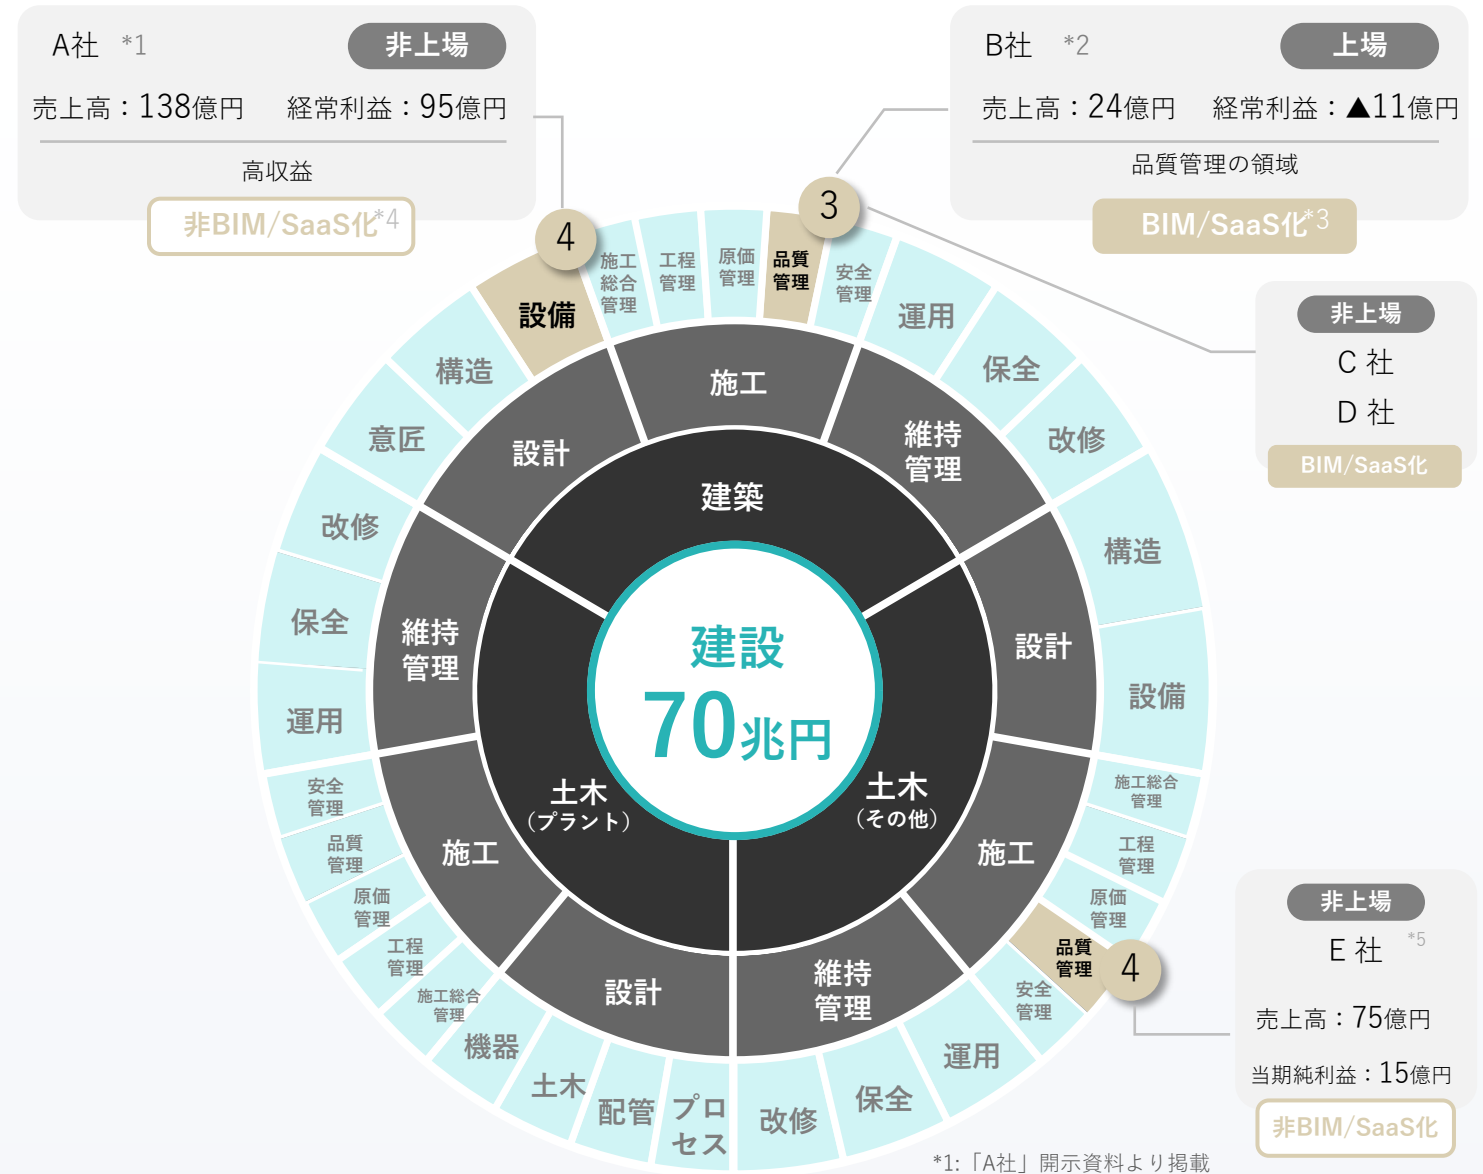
A社 *1
非上場
売上高：138億円 経常利益：95億円
高収益
非BIM/SaaS化*4

B社 *2
上場
売上高：24億円 経常利益：▲11億円
品質管理の領域
BIM/SaaS化*3

非上場
C 社
D 社
BIM/SaaS化

非上場
E 社 *5
売上高：75億円
当期純利益：15億円
非BIM/SaaS化

4
3
4

建設
70兆円

建築
土木（プラント）
土木（その他）

施工
維持管理
設計
施工
維持管理
設計
施工
維持管理
設計

設備
施工総合管理
工程管理
原価管理
品質管理
安全管理
運用
保全
改修
構造
設備
施工総合管理
工程管理
原価管理
品質管理
安全管理
運用
保全
改修
プロセス
配管
土木
機器
施工総合管理
工程管理
原価管理
品質管理
安全管理
運用
保全
改修
意匠
構造

*1:「A社」開示資料より掲載